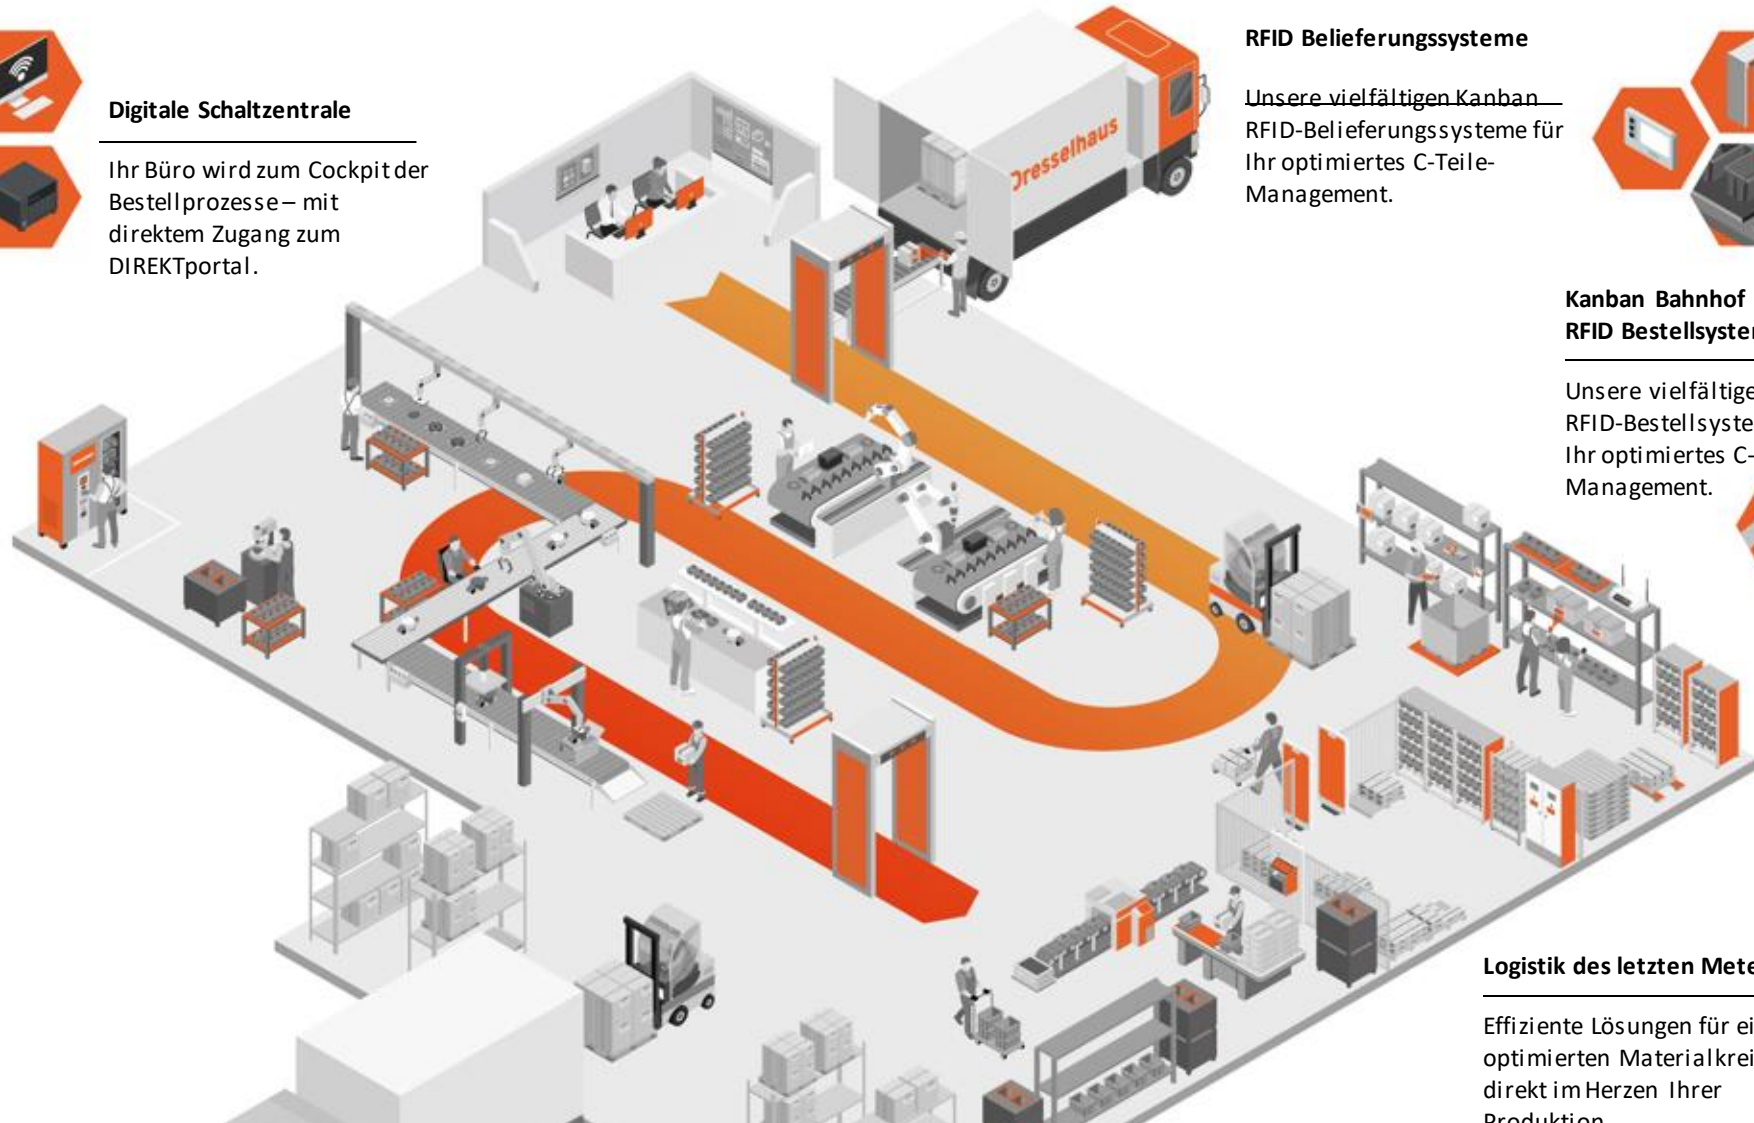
Digitale Schaltzentrale

Ihr Büro wird zum Cockpit der Bestellprozesse – mit direktem Zugang zum DIREKTportal.

Dresselhaus

RFID Belieferungssysteme

Unsere vielfältigen Kanban RFID-Belieferungssysteme für Ihr optimiertes C-Teile-Management.

Kanban Bahnhof
RFID Bestellsyste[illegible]

Unsere vielfältige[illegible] RFID-Bestellsyste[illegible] Ihr optimiertes C-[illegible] Management.

Logistik des letzten Mete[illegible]

Effiziente Lösungen für ei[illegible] optimierten Materialkrei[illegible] direkt im Herzen Ihrer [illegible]